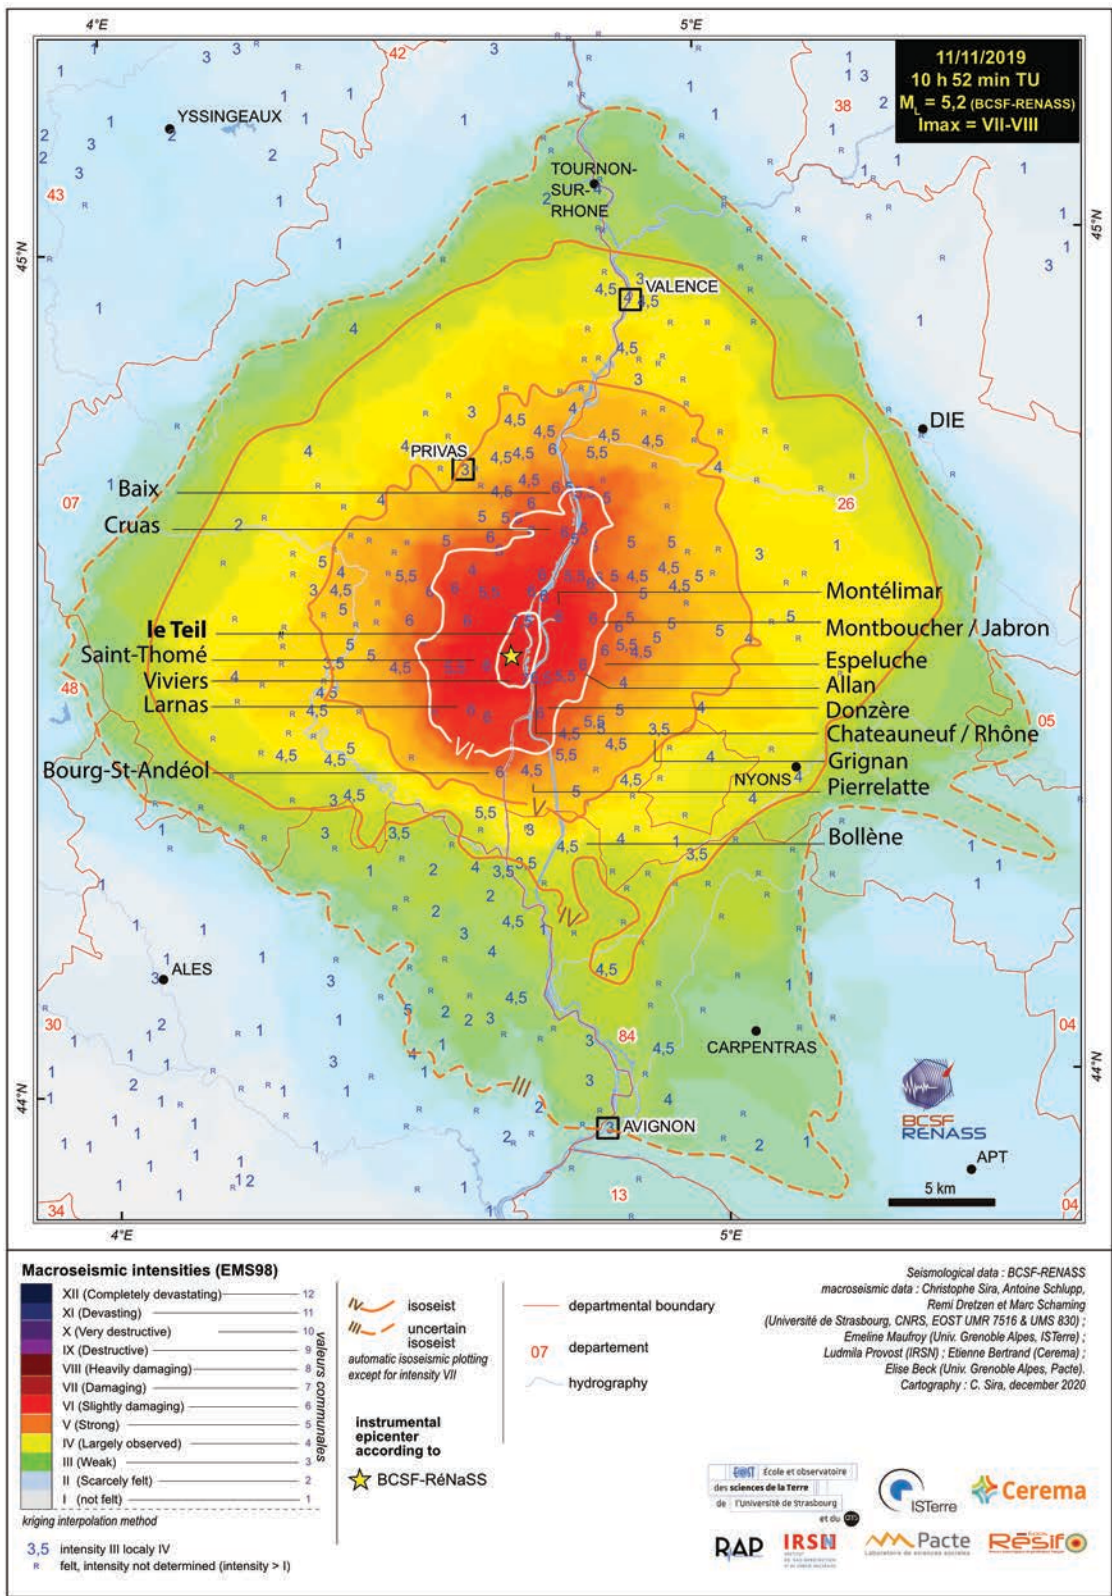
4°E
5°E
11/11/2019
10 h 52 min TU
$M_L$ = 5,2 (BCSF-RENASS)
Imax = VII-VIII

YSSINGEAUX
TOURNON-SUR-RHONE
VALENCE
PRIVAS
DIE
Baix
Cruas
le Teil
Saint-Thomé
Viviers
Larnas
Bourg-St-Andéol
Montélimar
Montboucher / Jabron
Espeluche
Allan
Donzère
Chateauneuf / Rhône
Grignan
Pierrelatte
Bollène
NYONS
ALES
CARPENTRAS
AVIGNON
APT
45°N
44°N
42
38
43
07
26
48
05
30
84
04
34
13
VI
V
IV
III
5 km
BCSF RENASS

Macroseismic intensities (EMS98)
XII (Completely devastating) 12
XI (Devasting) 11
X (Very destructive) 10
IX (Destructive) 9
VIII (Heavily damaging) 8
VII (Damaging) 7
VI (Slightly damaging) 6
V (Strong) 5
IV (Largely observed) 4
III (Weak) 3
II (Scarcely felt) 2
I (not felt) 1
valeurs communales
kriging interpolation method
3,5 intensity III localy IV
R felt, intensity not determined (intensity > I)

IV isoseist
III uncertain isoseist
automatic isoseismic plotting except for intensity VII

instrumental epicenter according to
BCSF-RéNaSS

departmental boundary
07 departement
hydrography

Seismological data : BCSF-RENASS
macroseismic data : Christophe Sira, Antoine Schlupp, Remi Dretzen et Marc Schaming (Université de Strasbourg, CNRS, EOST UMR 7516 & UMS 830) ; Emeline Maufroy (Univ. Grenoble Alpes, ISTerre) ; Ludmila Provost (IRSN) ; Etienne Bertrand (Cerema) ; Elise Beck (Univ. Grenoble Alpes, Pacte).
Cartography : C. Sira, december 2020

EOST École et observatoire des sciences de la Terre de l'Université de Strasbourg et du CNRS
ISTerre
Cerema
RAP
IRSN
Pacte
Résif